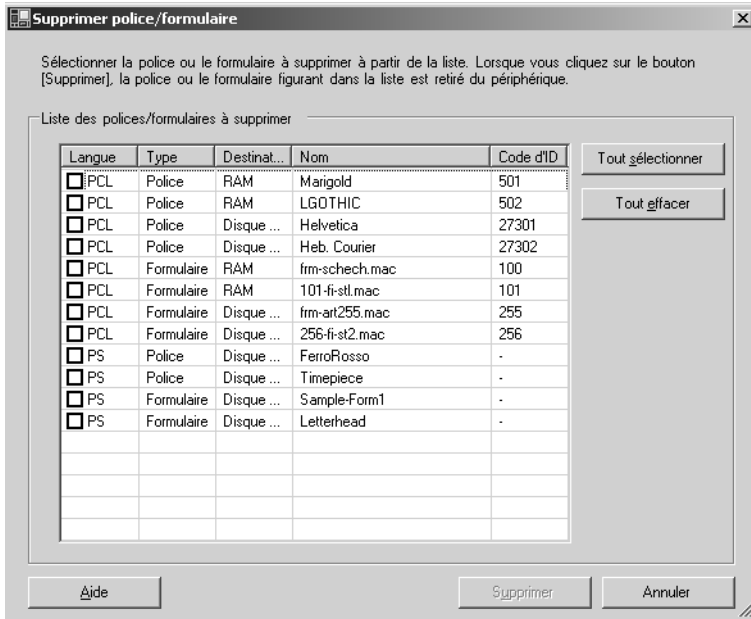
Supprimer police/formulaire

Sélectionner la police ou le formulaire à supprimer à partir de la liste. Lorsque vous cliquez sur le bouton [Supprimer], la police ou le formulaire figurant dans la liste est retiré du périphérique.

Liste des polices/formulaires à supprimer

| Langue | Type | Destinat... | Nom | Code d'ID |
|---|---|---|---|---|
| PCL | Police | RAM | Marigold | 501 |
| PCL | Police | RAM | LGOTHIC | 502 |
| PCL | Police | Disque ... | Helvetica | 27301 |
| PCL | Police | Disque ... | Heb. Courier | 27302 |
| PCL | Formulaire | RAM | frm-schech.mac | 100 |
| PCL | Formulaire | RAM | 101-fi-stl.mac | 101 |
| PCL | Formulaire | Disque ... | frm-art255.mac | 255 |
| PCL | Formulaire | Disque ... | 256-fi-st2.mac | 256 |
| PS | Police | Disque ... | FerroRosso | - |
| PS | Police | Disque ... | Timepiece | - |
| PS | Formulaire | Disque ... | Sample-Form1 | - |
| PS | Formulaire | Disque ... | Letterhead | - |

Tout sélectionner

Tout effacer

Aide

Supprimer

Annuler